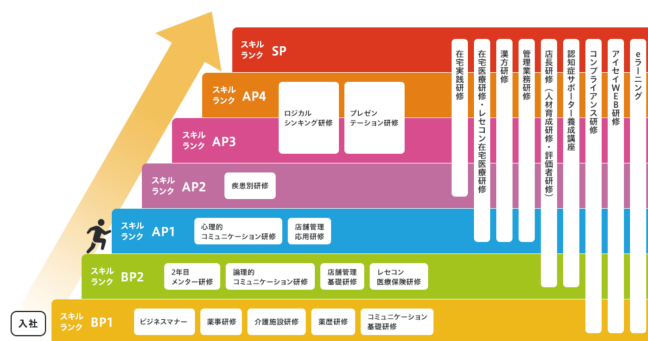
入社

スキルランク SP

スキルランク AP4
ロジカルシンキング研修
プレゼンテーション研修

スキルランク AP3

スキルランク AP2
疾患別研修

スキルランク AP1
心理的コミュニケーション研修
店舗管理応用研修

スキルランク BP2
2年目メンター研修
論理的コミュニケーション研修
店舗管理基礎研修
レセコン医療保険研修

スキルランク BP1
ビジネスマナー
薬事研修
介護施設研修
薬歴研修
コミュニケーション基礎研修

在宅実践研修
在宅医療研修・レセコン在宅医療研修
漢方研修
管理業務研修
店長研修（人材育成研修・評価者研修）
認知症サポーター養成講座
コンプライアンス研修
アイセイWEB研修
eラーニング